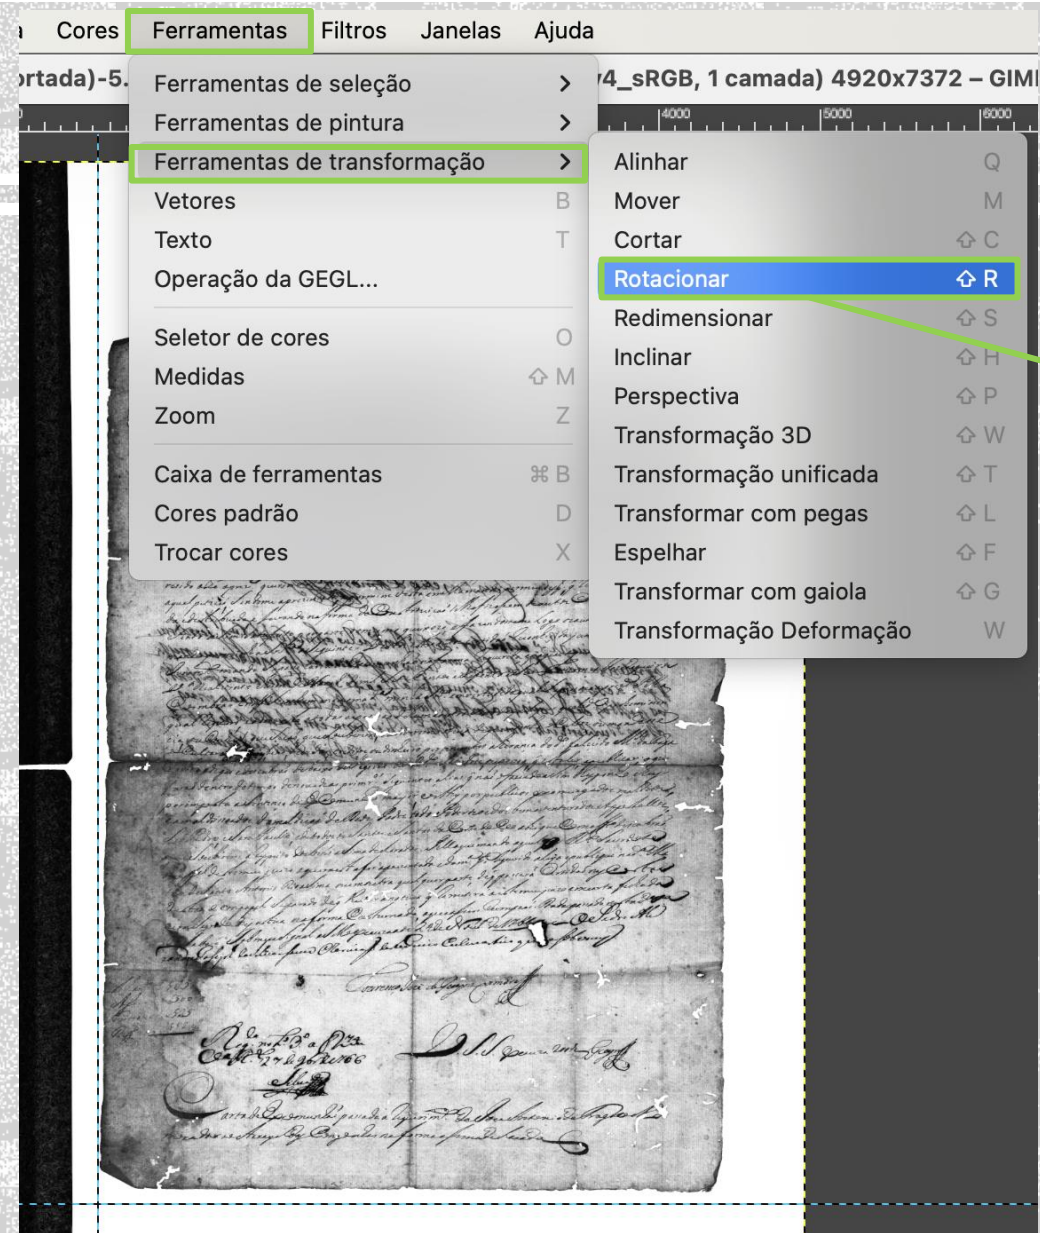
a Cores Ferramentas Filtros Janelas Ajuda

ortada)-5. /4_sRGB, 1 camada) 4920x7372 – GIMI

4000 5000 6000

Ferramentas de seleção >
Ferramentas de pintura >
Ferramentas de transformação >
Vetores B
Texto T
Operação da GEGL...
Seletor de cores O
Medidas ⇧M
Zoom Z
Caixa de ferramentas ⌘B
Cores padrão D
Trocar cores X

Alinhar Q
Mover M
Cortar ⇧C
Rotacionar ⇧R
Redimensionar ⇧S
Inclinar ⇧H
Perspectiva ⇧P
Transformação 3D ⇧W
Transformação unificada ⇧T
Transformar com pegas ⇧L
Espelhar ⇧F
Transformar com gaiola ⇧G
Transformação Deformação W

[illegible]